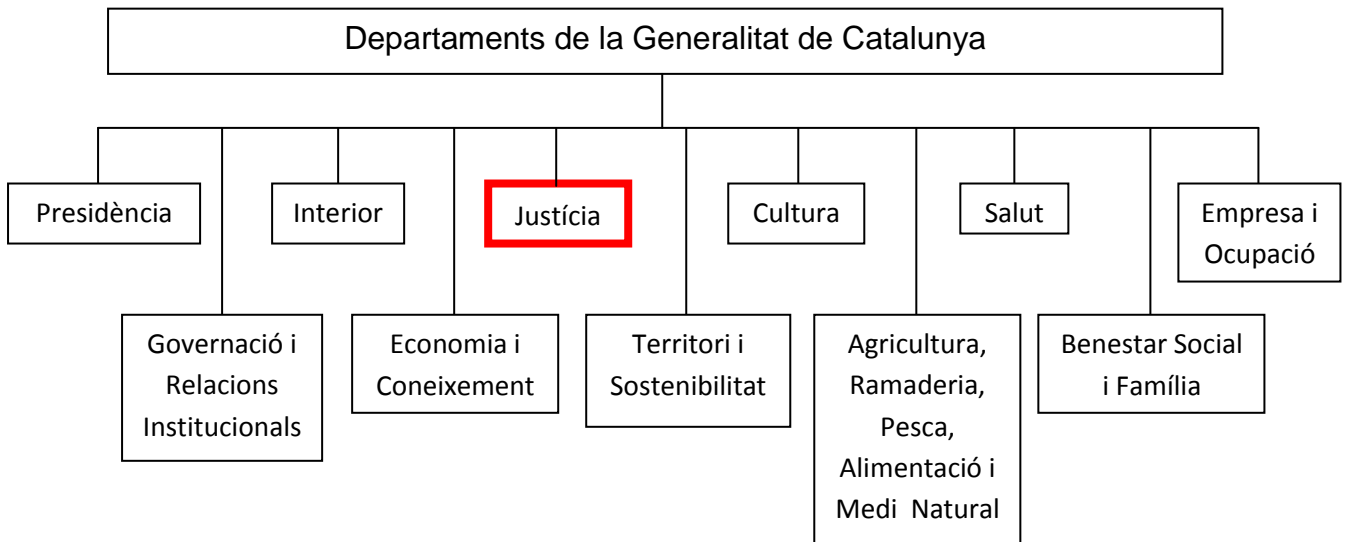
Departaments de la Generalitat de Catalunya

Presidència

Interior

Justícia

Cultura

Salut

Empresa i Ocupació

Governació i Relacions Institucionals

Economia i Coneixement

Territori i Sostenibilitat

Agricultura, Ramaderia, Pesca, Alimentació i Medi Natural

Benestar Social i Família